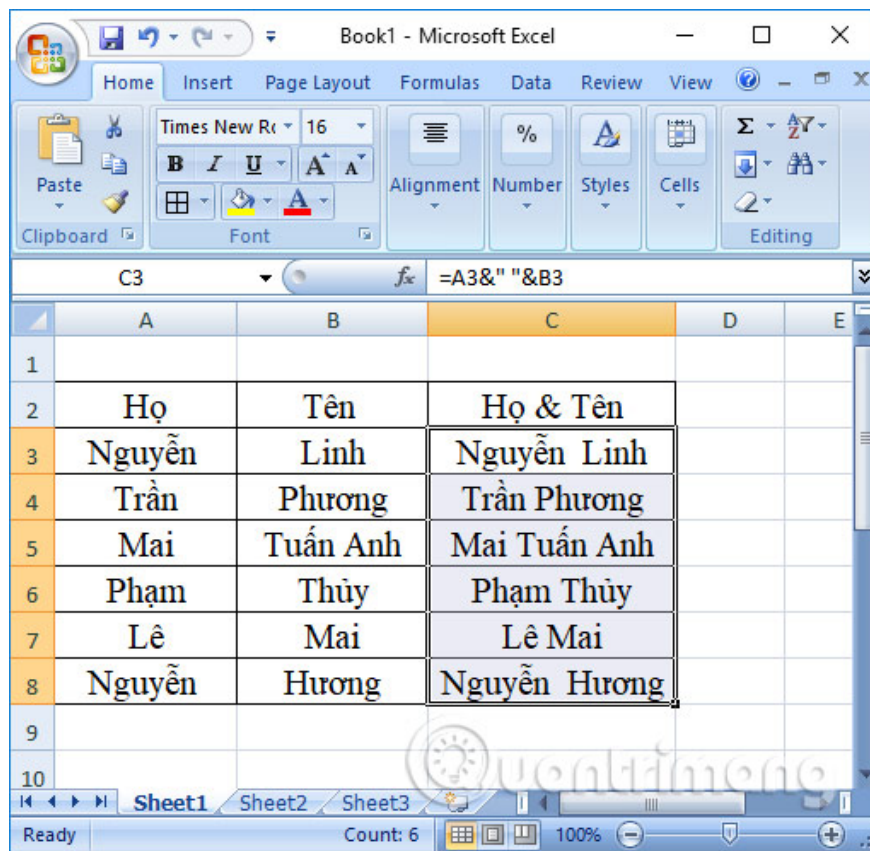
Book1 - Microsoft Excel

Home Insert Page Layout Formulas Data Review View

Paste
Clipboard
Times New Ro 16
B I U A A
Font
Alignment Number Styles Cells
Editing

C3 $f_x$ =A3&" "&B3

| | A | B | C | D | E |
|---|---|---|---|---|---|
| 1 | | | | | |
| 2 | Họ | Tên | Họ & Tên | | |
| 3 | Nguyễn | Linh | Nguyễn Linh | | |
| 4 | Trần | Phương | Trần Phương | | |
| 5 | Mai | Tuấn Anh | Mai Tuấn Anh | | |
| 6 | Phạm | Thủy | Phạm Thủy | | |
| 7 | Lê | Mai | Lê Mai | | |
| 8 | Nguyễn | Hương | Nguyễn Hương | | |
| 9 | | | | | |
| 10 | | | | | |

Sheet1 Sheet2 Sheet3

Ready Count: 6 100%

Quantrimang